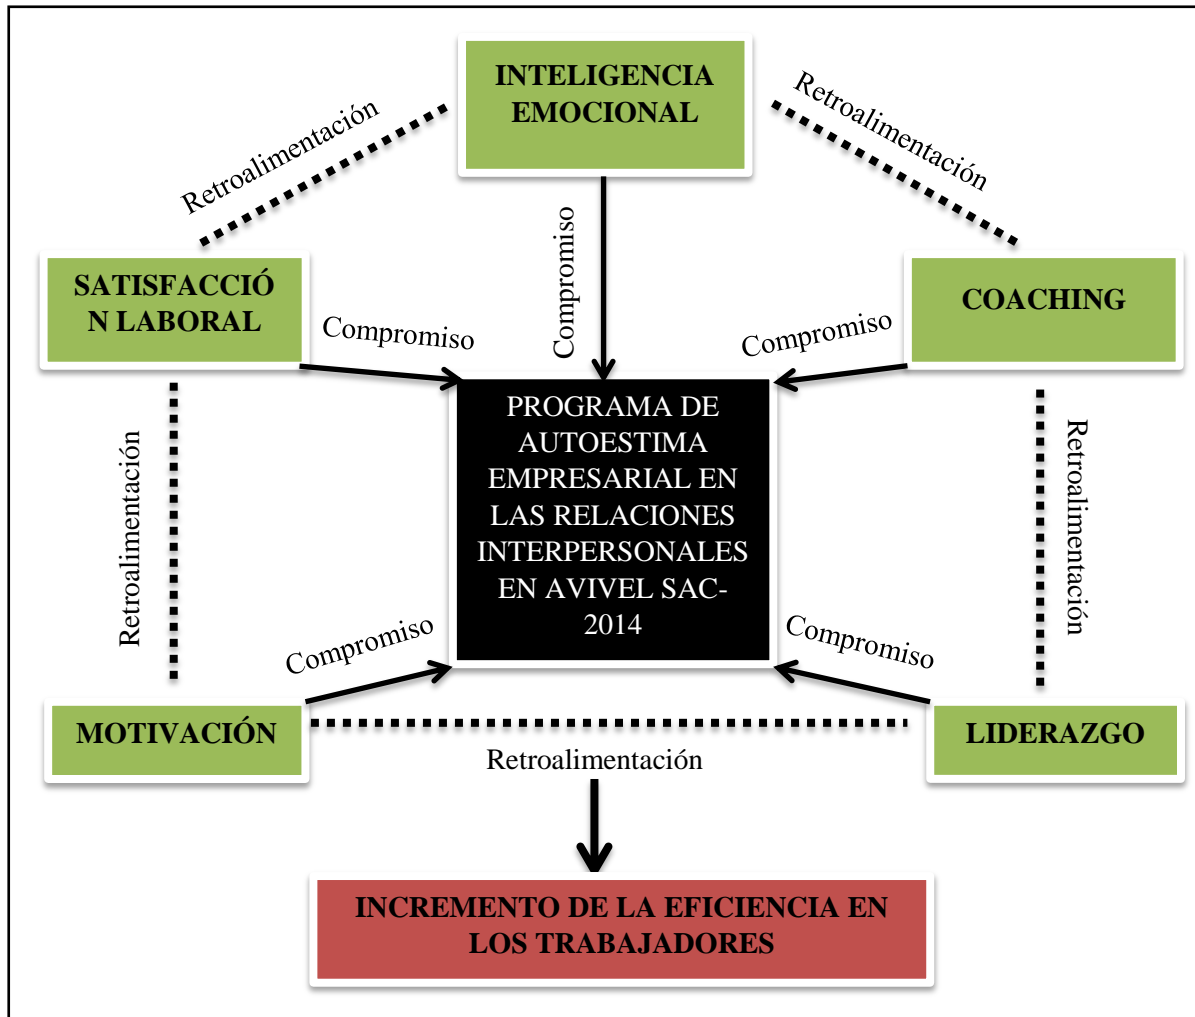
INTELIGENCIA EMOCIONAL

Retroalimentación

Retroalimentación

SATISFACCIÓ N LABORAL

Compromiso

Compromiso

Compromiso

COACHING

Retroalimentación

PROGRAMA DE AUTOESTIMA EMPRESARIAL EN LAS RELACIONES INTERPERSONALES EN AVIVEL SAC-2014

Retroalimentación

Compromiso

Compromiso

MOTIVACIÓN

Retroalimentación

LIDERAZGO

INCREMENTO DE LA EFICIENCIA EN LOS TRABAJADORES